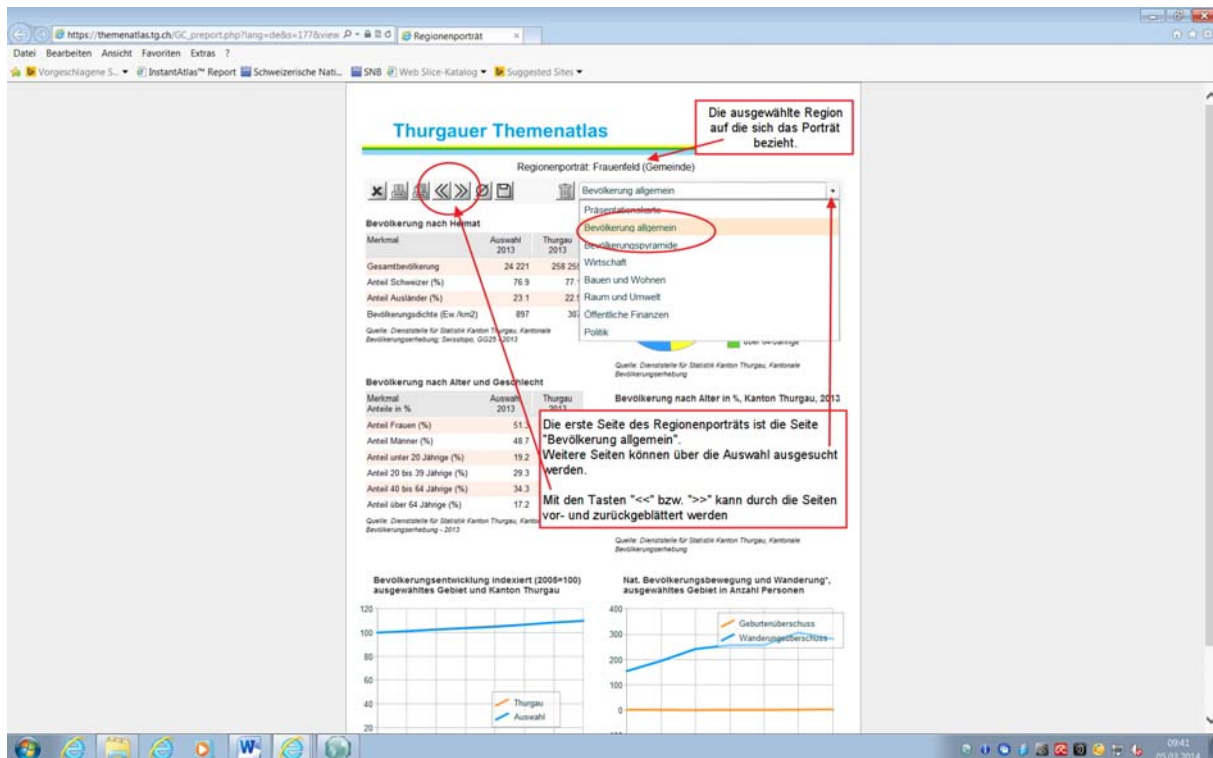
https://themenatlas.tg.ch/GC_preport.php?lang=de&s=177&view | Regionenporträt

Datei Bearbeiten Ansicht Favoriten Extras ?

Vorgeschlagene S... InstantAtlas™ Report Schweizerische Nati... SNB Web Slice-Katalog Suggested Sites

Thurgauer Themenatlas

Die ausgewählte Region auf die sich das Porträt bezieht.

Regionenporträt: Frauenfeld (Gemeinde)

Bevölkerung allgemein

Präsentationskarte
Bevölkerung allgemein
Bevölkerungspyramide
Wirtschaft
Bauen und Wohnen
Raum und Umwelt
Öffentliche Finanzen
Politik

Bevölkerung nach Heimat

| Merkmal | Auswahl 2013 | Thurgau 2013 |
|---|---|---|
| Gesamtbevölkerung | 24 221 | 258 25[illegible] |
| Anteil Schweizer (%) | 76.9 | 77.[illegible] |
| Anteil Ausländer (%) | 23.1 | 22.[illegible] |
| Bevölkerungsdichte (Ew./km2) | 897 | 30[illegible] |

Quelle: Dienststelle für Statistik Kanton Thurgau, Kantonale Bevölkerungserhebung; Swisstopo, GG25 - 2013

über 64-Jährige

Quelle: Dienststelle für Statistik Kanton Thurgau, Kantonale Bevölkerungserhebung

Bevölkerung nach Alter und Geschlecht

| Merkmal Anteile in % | Auswahl 2013 | Thurgau 2013 |
|---|---|---|
| Anteil Frauen (%) | 51.3 | |
| Anteil Männer (%) | 48.7 | |
| Anteil unter 20 Jährige (%) | 19.2 | |
| Anteil 20 bis 39 Jährige (%) | 29.3 | |
| Anteil 40 bis 64 Jährige (%) | 34.3 | |
| Anteil über 64 Jährige (%) | 17.2 | |

Quelle: Dienststelle für Statistik Kanton Thurgau, Kantonale Bevölkerungserhebung - 2013

Bevölkerung nach Alter in %, Kanton Thurgau, 2013

Die erste Seite des Regionenporträts ist die Seite "Bevölkerung allgemein".
Weitere Seiten können über die Auswahl ausgesucht werden.

Mit den Tasten "<<" bzw. ">>" kann durch die Seiten vor- und zurückgeblättert werden

Quelle: Dienststelle für Statistik Kanton Thurgau, Kantonale Bevölkerungserhebung

Bevölkerungsentwicklung indexiert (2005=100) ausgewähltes Gebiet und Kanton Thurgau

120
100
80
60
40
20

Thurgau
Auswahl

Nat. Bevölkerungsbewegung und Wanderung*, ausgewähltes Gebiet in Anzahl Personen

400
300
200
100
0

Geburtenüberschuss
Wanderungsüberschuss

09:41
05.03.2014